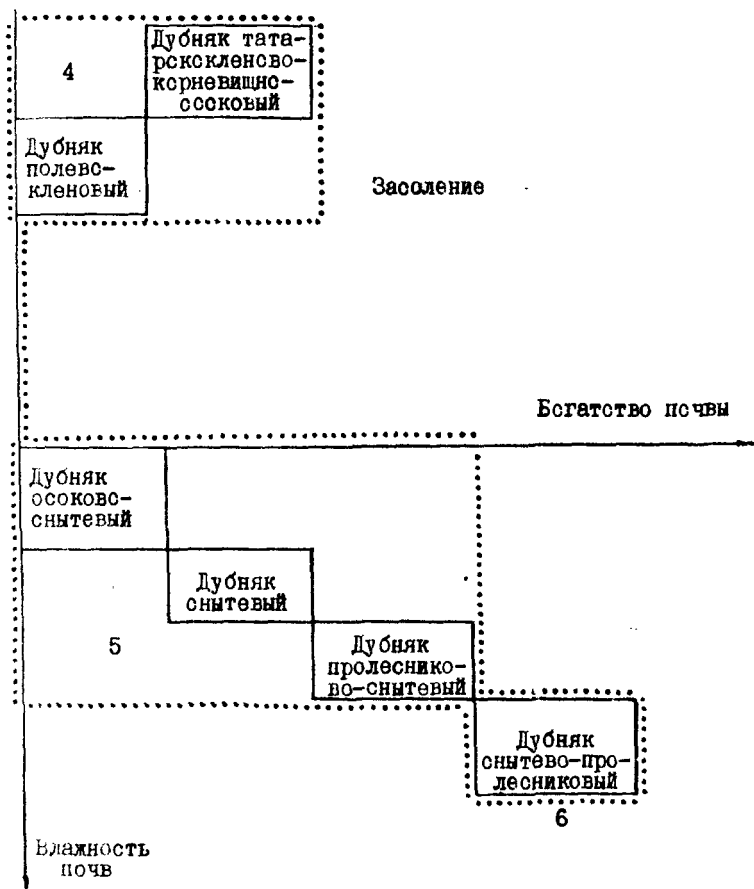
4

Дубняк татарскскленсвокорневищноссоковый

Дубняк полевокленовый

Засоление

Богатство почвы

Дубняк осоковоснытевый

Дубняк снытевый

5

Дубняк пролеснико-во-снытевый

Дубняк снытево-пролесниковый

6

Влажность почв